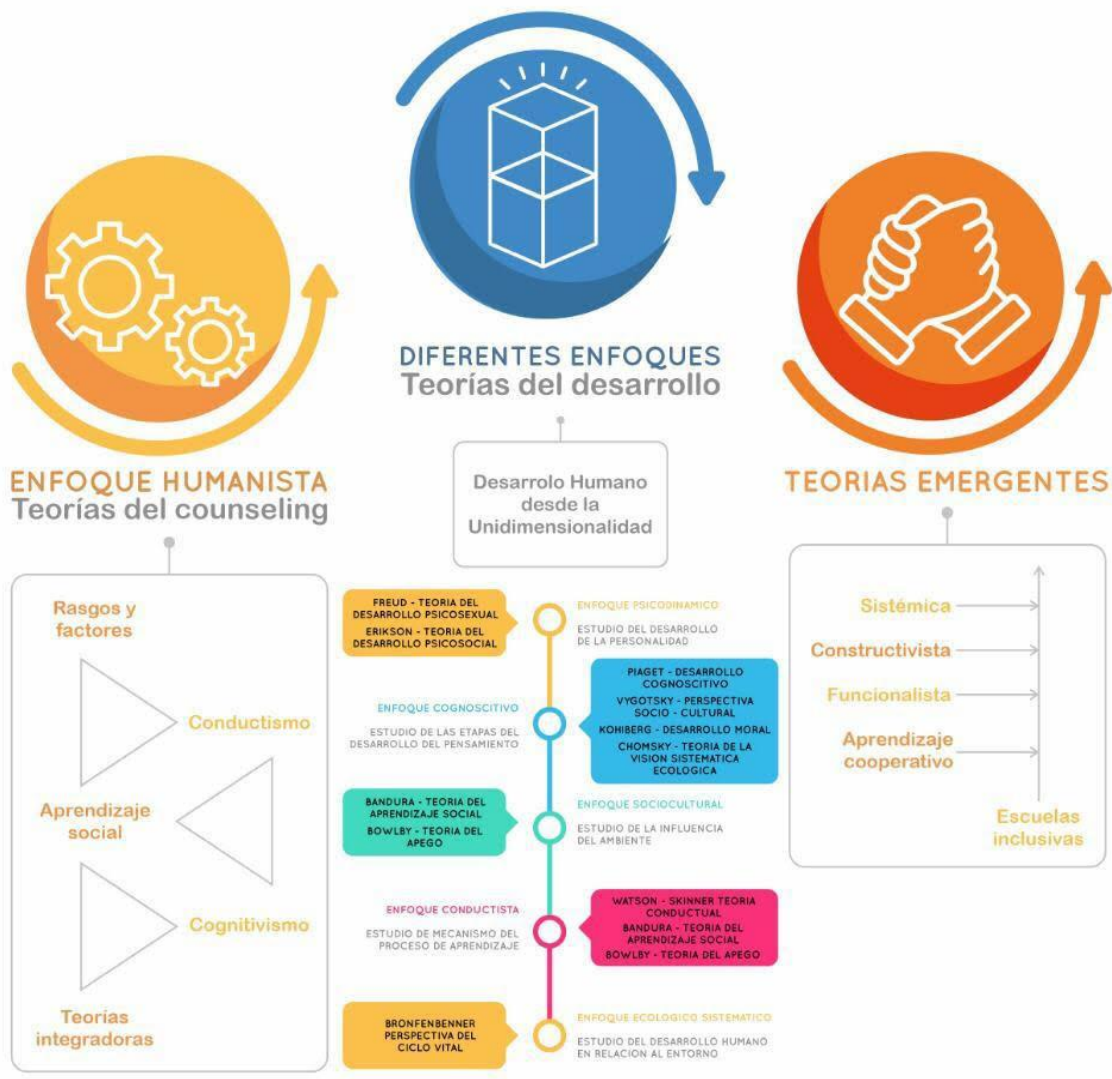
DIFERENTES ENFOQUES
Teorías del desarrollo

Desarrollo Humano desde la Unidimensionalidad

ENFOQUE HUMANISTA
Teorías del counseling

Rasgos y factores

Conductismo

Aprendizaje social

Cognitivismo

Teorías integradoras

TEORIAS EMERGENTES

Sistémica

Constructivista

Funcionalista

Aprendizaje cooperativo

Escuelas inclusivas

FREUD - TEORIA DEL DESARROLLO PSICOSEXUAL
ERIKSON - TEORIA DEL DESARROLLO PSICOSOCIAL

ENFOQUE PSICODINAMICO
ESTUDIO DEL DESARROLLO DE LA PERSONALIDAD

ENFOQUE COGNOSCITIVO
ESTUDIO DE LAS ETAPAS DEL DESARROLLO DEL PENSAMIENTO

PIAGET - DESARROLLO COGNOSCITIVO
VYGOTSKY - PERSPECTIVA SOCIO - CULTURAL
KOHIBERG - DESARROLLO MORAL
CHOMSKY - TEORIA DE LA VISION SISTEMATICA ECOLOGICA

BANDURA - TEORIA DEL APRENDIZAJE SOCIAL
BOWLBY - TEORIA DEL APEGO

ENFOQUE SOCIOCULTURAL
ESTUDIO DE LA INFLUENCIA DEL AMBIENTE

ENFOQUE CONDUCTISTA
ESTUDIO DE MECANISMO DEL PROCESO DE APRENDIZAJE

WATSON - SKINNER TEORIA CONDUCTUAL
BANDURA - TEORIA DEL APRENDIZAJE SOCIAL
BOWLBY - TEORIA DEL APEGO

BRONFENBENNER PERSPECTIVA DEL CICLO VITAL

ENFOQUE ECOLOGICO SISTEMATICO
ESTUDIO DEL DESARROLLO HUMANO EN RELACION AL ENTORNO